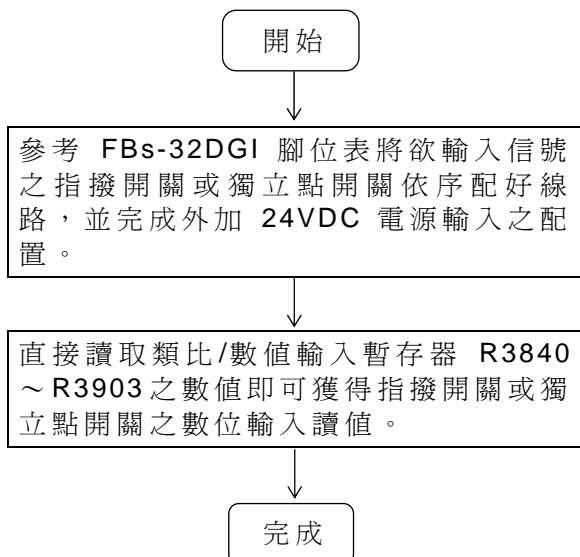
開始

參考 FBs-32DGI 腳位表將欲輸入信號之指撥開關或獨立點開關依序配好線路，並完成外加 24VDC 電源輸入之配置。

直接讀取類比/數值輸入暫存器 R3840～R3903之數值即可獲得指撥開關或獨立點開關之數位輸入讀值。

完成